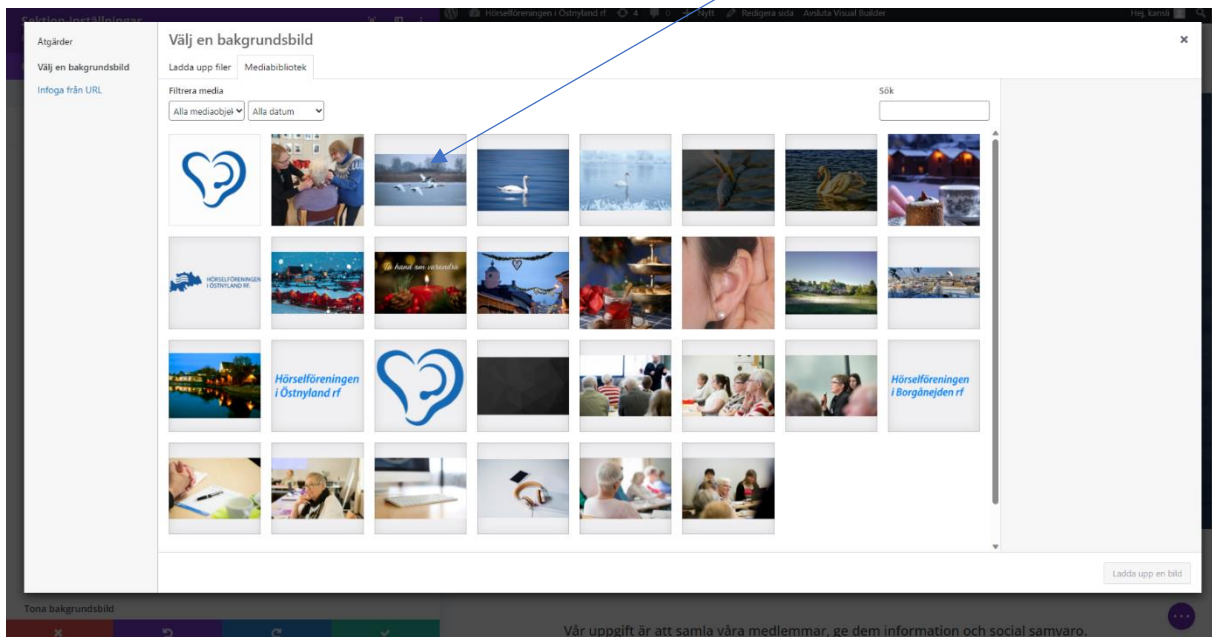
Sektion inställningar

Hörselföreningen i Östnyland rf 4 0 Nytt Redigera sida Avsluta Visual Builder

Hej, kansli

Atgärder

Välj en bakgrundsbild

Infoga från URL

Välj en bakgrundsbild

×

Ladda upp filer

Mediabibliotek

Filtrera media

Alla mediaobjekt

Alla datum

Sök

HÖRSELFÖRENINGEN I ÖSTNYLAND RF

Ta hand om varandra

Hörselföreningen i Östnyland rf

Hörselföreningen i Borgånejden rf

Ladda upp en bild

Tona bakgrundsbild

Vår uppgift är att samla våra medlemmar, ge dem information och social samvaro.